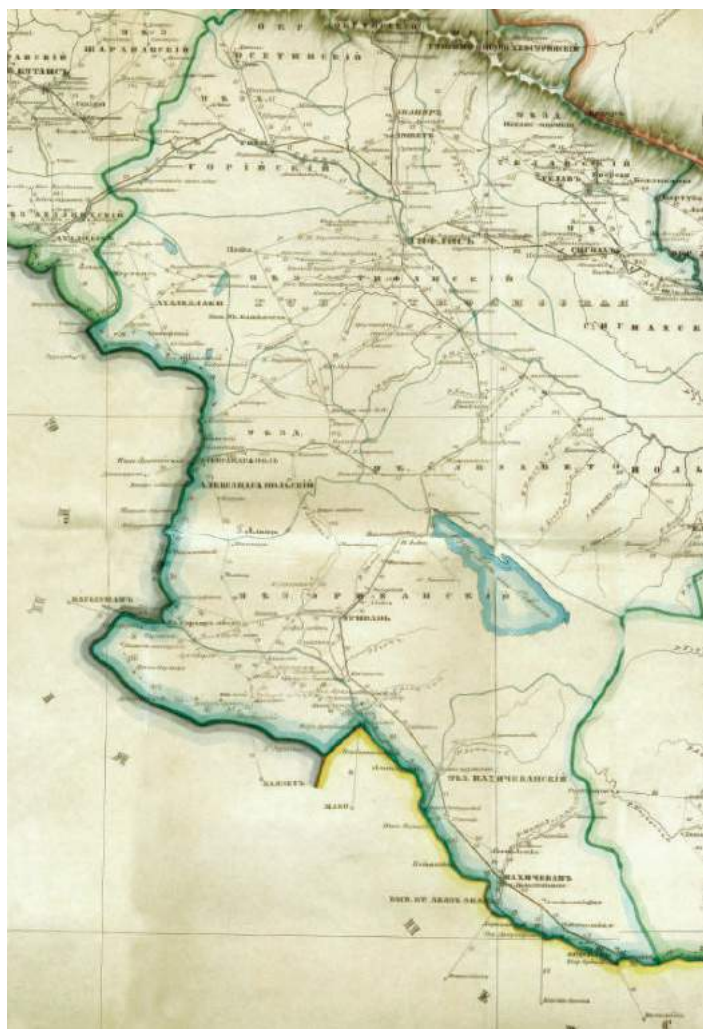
ОКР
ОСЕТИНСКІЙ
ШАРАПАНСКІЙ
КУТАИСЪ
УѢЗДЪ
ГОРІЙСКІЙ
ГОРИ
ТЕЛАВЪ
ТИФЛИСЪ
СИГНАХЪ
ТИФЛИСКІЙ
СИГНАХСКІЙ
АХАЛКАЛАКИ
УѢЗДЪ
АЛЕКСАНДРОПОЛЬ
АЛЕКСАНДРОПОЛЬСКІЙ
ЕЛИЗАВЕТПОЛЬ
КАРС
УѢЗДЪ ЭРИВАНСКІЙ
ЭРИВАНЬ
БАЯЗЕТЪ
МАКУ
УѢЗДЪ НАХИЧЕВАНСКІЙ
НАХИЧЕВАНЬ
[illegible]